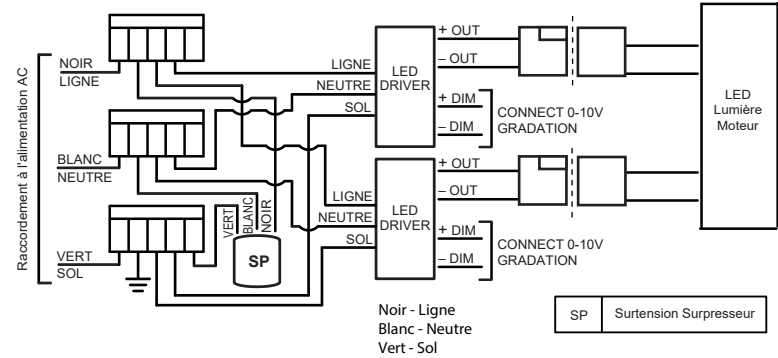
Raccordement à l'alimentation AC

NOIR
LIGNE

BLANC
NEUTRE

VERT
SOL

VERT
BLANC
NOIR

SP

LIGNE
NEUTRE
SOL

LED
DRIVER

+ OUT
– OUT
+ DIM
– DIM

CONNECT 0-10V
GRADATION

LIGNE
NEUTRE
SOL

LED
DRIVER

+ OUT
– OUT
+ DIM
– DIM

CONNECT 0-10V
GRADATION

LED
Lumière
Moteur

Noir - Ligne
Blanc - Neutre
Vert - Sol

| SP | Surtension Surpresseur |
|---|---|